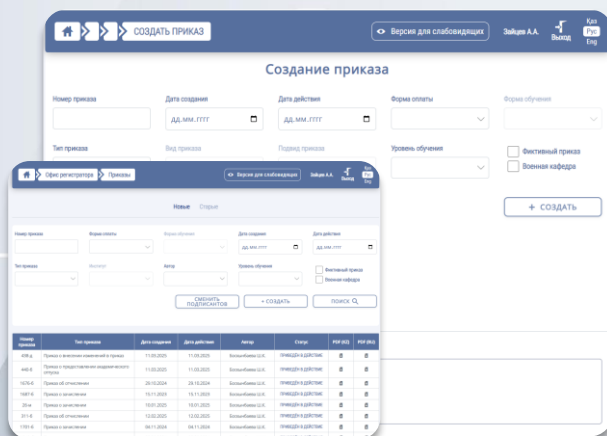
СОЗДАТЬ ПРИКАЗ
Версия для слабовидящих
Зайцев А.А.
Выход
Қаз
Рус
Eng

Создание приказа

Номер приказа
Дата создания
дд.мм.гггг
Дата действия
дд.мм.гггг
Форма оплаты
Форма обучения

Тип приказа
Вид приказа
Подвид приказа
Уровень обучения
Фиктивный приказ
Военная кафедра

+ СОЗДАТЬ

Офис регистратора
Приказы
Версия для слабовидящих
Зайцев А.А.
Выход
Қаз
Рус
Eng

Новые Старые

Номер приказа
Форма оплаты
Форма обучения
Дата создания
дд.мм.гггг
Дата действия
дд.мм.гггг

Тип приказа
Факультет
Автор
Уровень обучения
Фиктивный приказ
Военная кафедра

СМЕНИТЬ ПОДПИСАНТОВ
+ СОЗДАТЬ
ПОИСК

| Номер приказа | Тип приказа | Дата создания | Дата действия | Автор | Статус | PDF (KZ) | PDF (RU) |
|---|---|---|---|---|---|---|---|
| 408-д | Приказ о внесении изменений в приказ | 11.03.2025 | 11.03.2025 | Бельжибаева Ш.К. | ПРИВЕДЕН В ДЕЙСТВИЕ | | |
| 440-д | Приказ о предоставлении академического отпуска | 11.03.2025 | 11.03.2025 | Бельжибаева Ш.К. | ПРИВЕДЕН В ДЕЙСТВИЕ | | |
| 1675-Е | Приказ об отчислении | 29.10.2024 | 29.10.2024 | Бельжибаева Ш.К. | ПРИВЕДЕН В ДЕЙСТВИЕ | | |
| 1687-Е | Приказ о зачислении | 15.11.2023 | 15.11.2023 | Бельжибаева Ш.К. | ПРИВЕДЕН В ДЕЙСТВИЕ | | |
| 20-ж | Приказ о зачислении | 10.01.2025 | 10.01.2025 | Бельжибаева Ш.К. | ПРИВЕДЕН В ДЕЙСТВИЕ | | |
| 311-Е | Приказ об отчислении | 12.02.2025 | 12.02.2025 | Бельжибаева Ш.К. | ПРИВЕДЕН В ДЕЙСТВИЕ | | |
| 1757-Е | Приказ о зачислении | 04.11.2024 | 04.11.2024 | Бельжибаева Ш.К. | ПРИВЕДЕН В ДЕЙСТВИЕ | | |